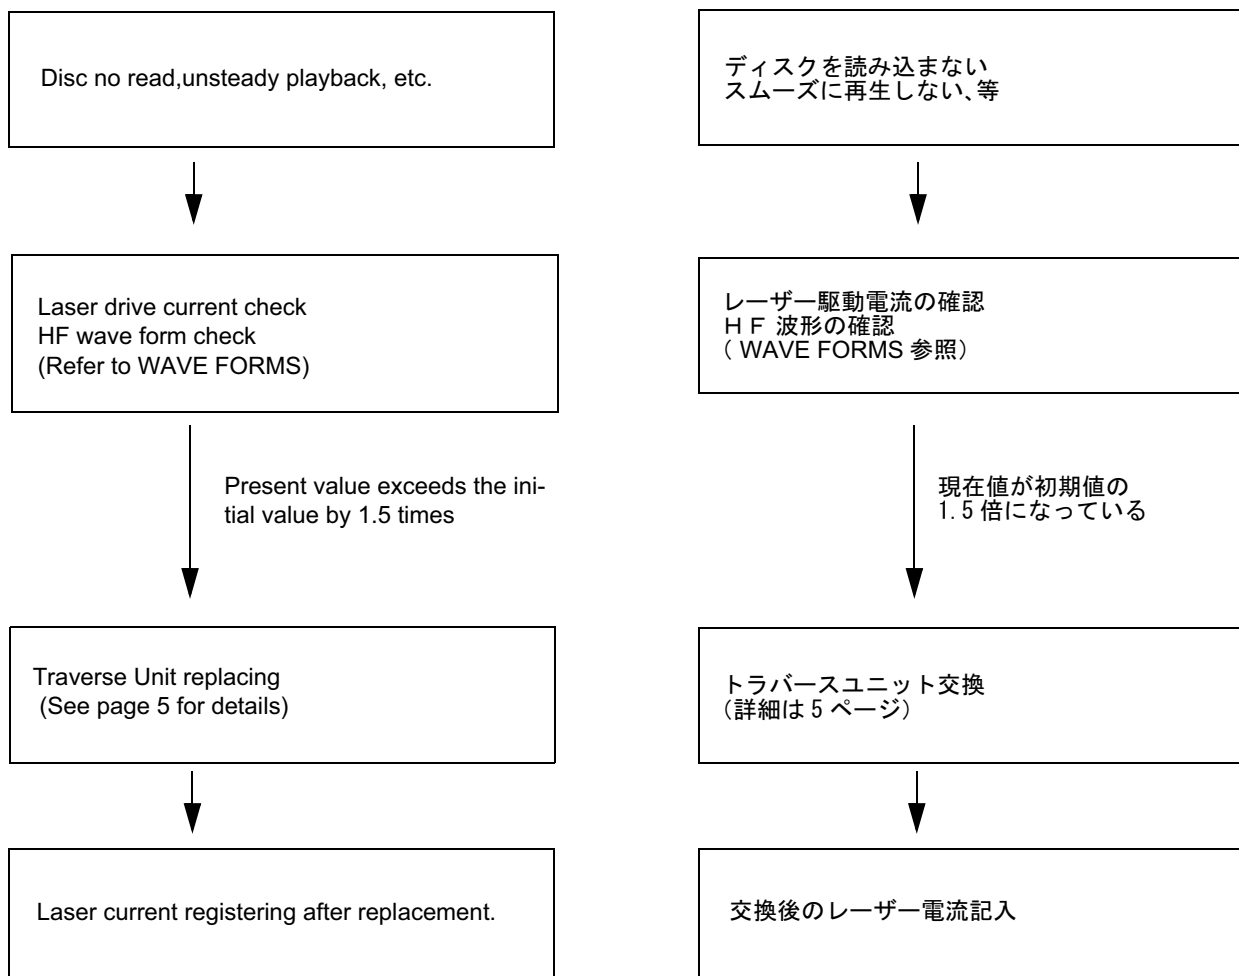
Disc no read,unsteady playback, etc.

Laser drive current check
HF wave form check
(Refer to WAVE FORMS)

Present value exceeds the initial value by 1.5 times

Traverse Unit replacing
(See page 5 for details)

Laser current registering after replacement.

ディスクを読み込まない
スムーズに再生しない、等

レーザー駆動電流の確認
H F 波形の確認
( WAVE FORMS 参照)

現在値が初期値の
1.5 倍になっている

トラバースユニット交換
(詳細は 5 ページ)

交換後のレーザー電流記入